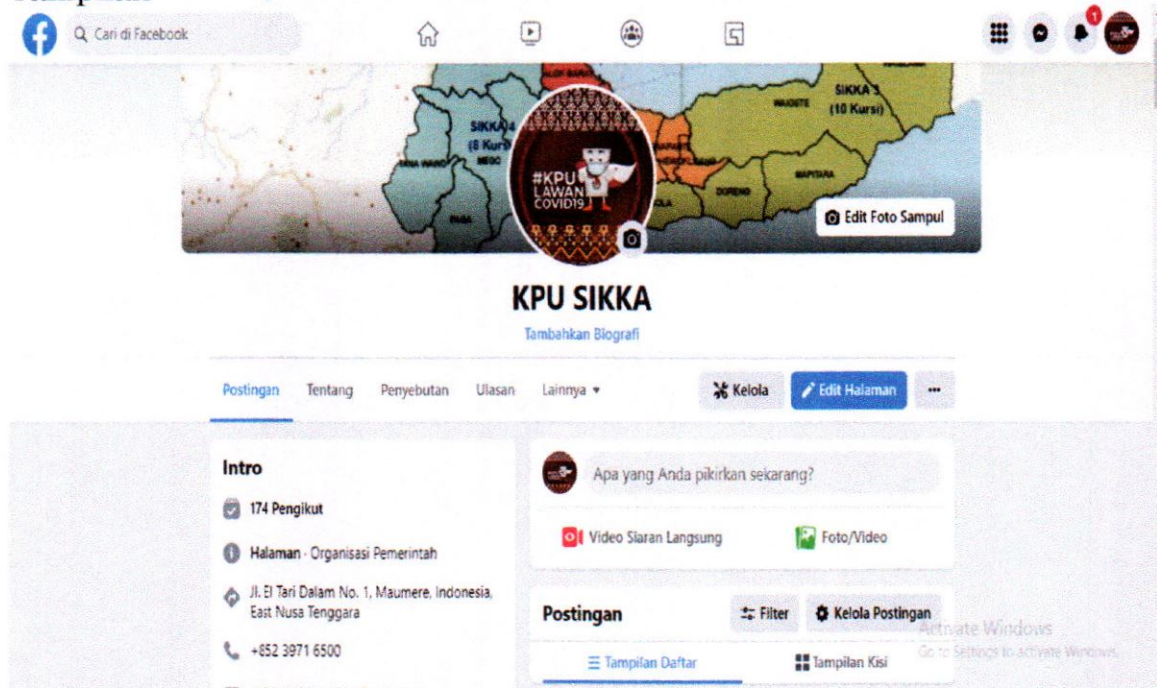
Tampilan

Cari di Facebook

1

SIKKA 4 (8 Kursi)

SIKKA 3 (10 Kursi)

#KPU LAWAN COVID19

Edit Foto Sampul

KPU SIKKA

Tambahkan Biografi

Postingan Tentang Penyebutan Ulasan Lainnya ▾

Kelola Edit Halaman ···

Intro

174 Pengikut

Halaman · Organisasi Pemerintah

Jl. El Tari Dalam No. 1, Maumere, Indonesia, East Nusa Tenggara

+852 3971 6500

Apa yang Anda pikirkan sekarang?

Video Siaran Langsung

Foto/Video

Postingan

Filter

Kelola Postingan

Tampilan Daftar

Tampilan Kisi

Activate Windows
Go to Settings to activate Windows.